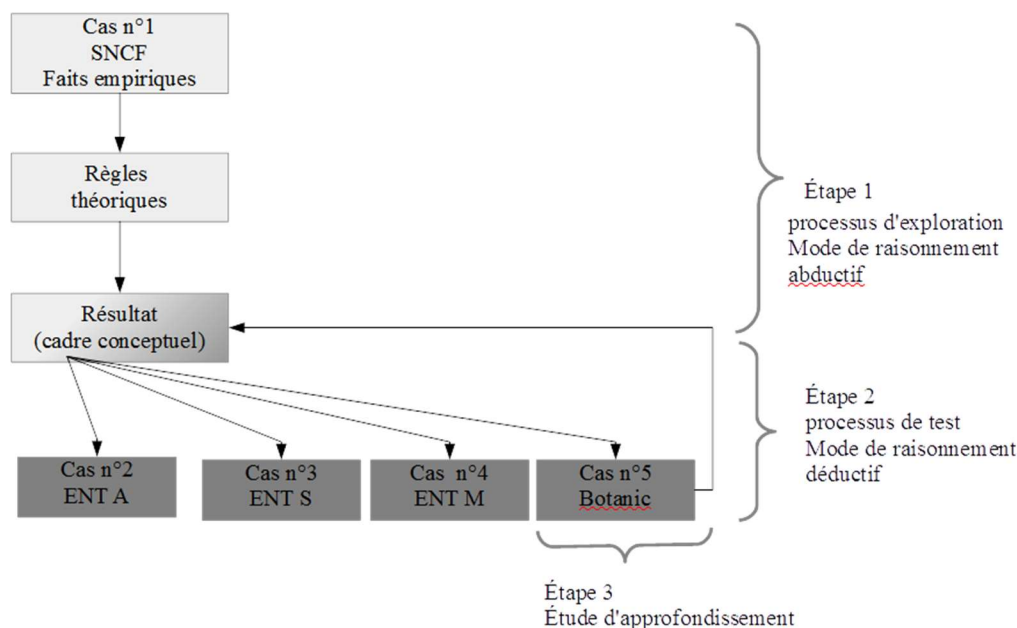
Cas n°1
SNCF
Faits empiriques

Règles théoriques

Résultat
(cadre conceptuel)

Étape 1
processus d'exploration
Mode de raisonnement abductif

Étape 2
processus de test
Mode de raisonnement déductif

Cas n°2
ENT A

Cas n°3
ENT S

Cas n°4
ENT M

Cas n°5
Botanic

Étape 3
Étude d'approfondissement